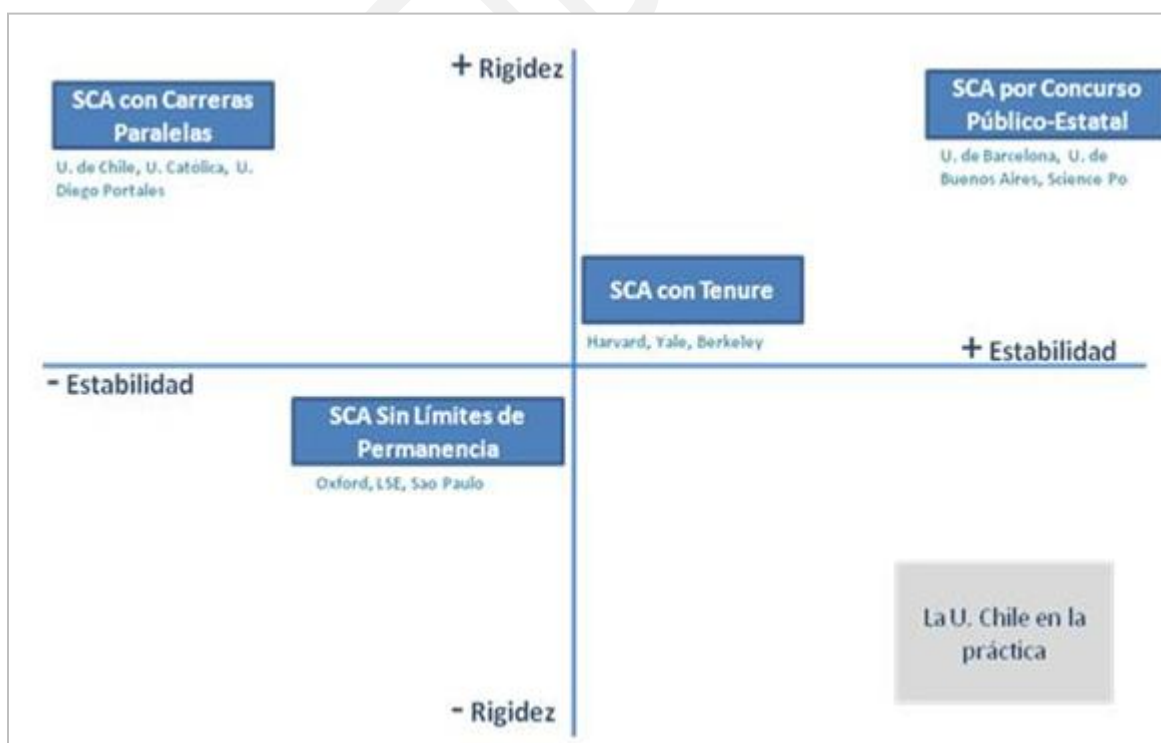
+ Rigidez

SCA con Carreras Paralelas

U. de Chile, U. Católica, U. Diego Portales

SCA por Concurso Público-Estatal

U. de Barcelona, U. de Buenos Aires, Science Po

SCA con Tenure

Harvard, Yale, Berkeley

+ Estabilidad

- Estabilidad

SCA Sin Límites de Permanencia

Oxford, LSE, Sao Paulo

La U. Chile en la práctica

- Rigidez